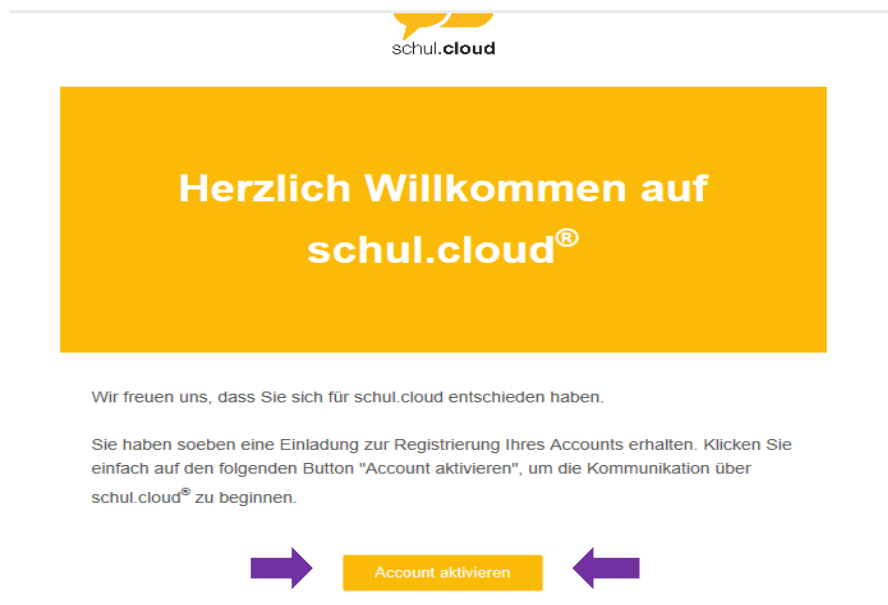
schul.cloud

Herzlich Willkommen auf schul.cloud®

Wir freuen uns, dass Sie sich für schul.cloud entschieden haben.

Sie haben soeben eine Einladung zur Registrierung Ihres Accounts erhalten. Klicken Sie einfach auf den folgenden Button "Account aktivieren", um die Kommunikation über schul.cloud® zu beginnen.

Account aktivieren